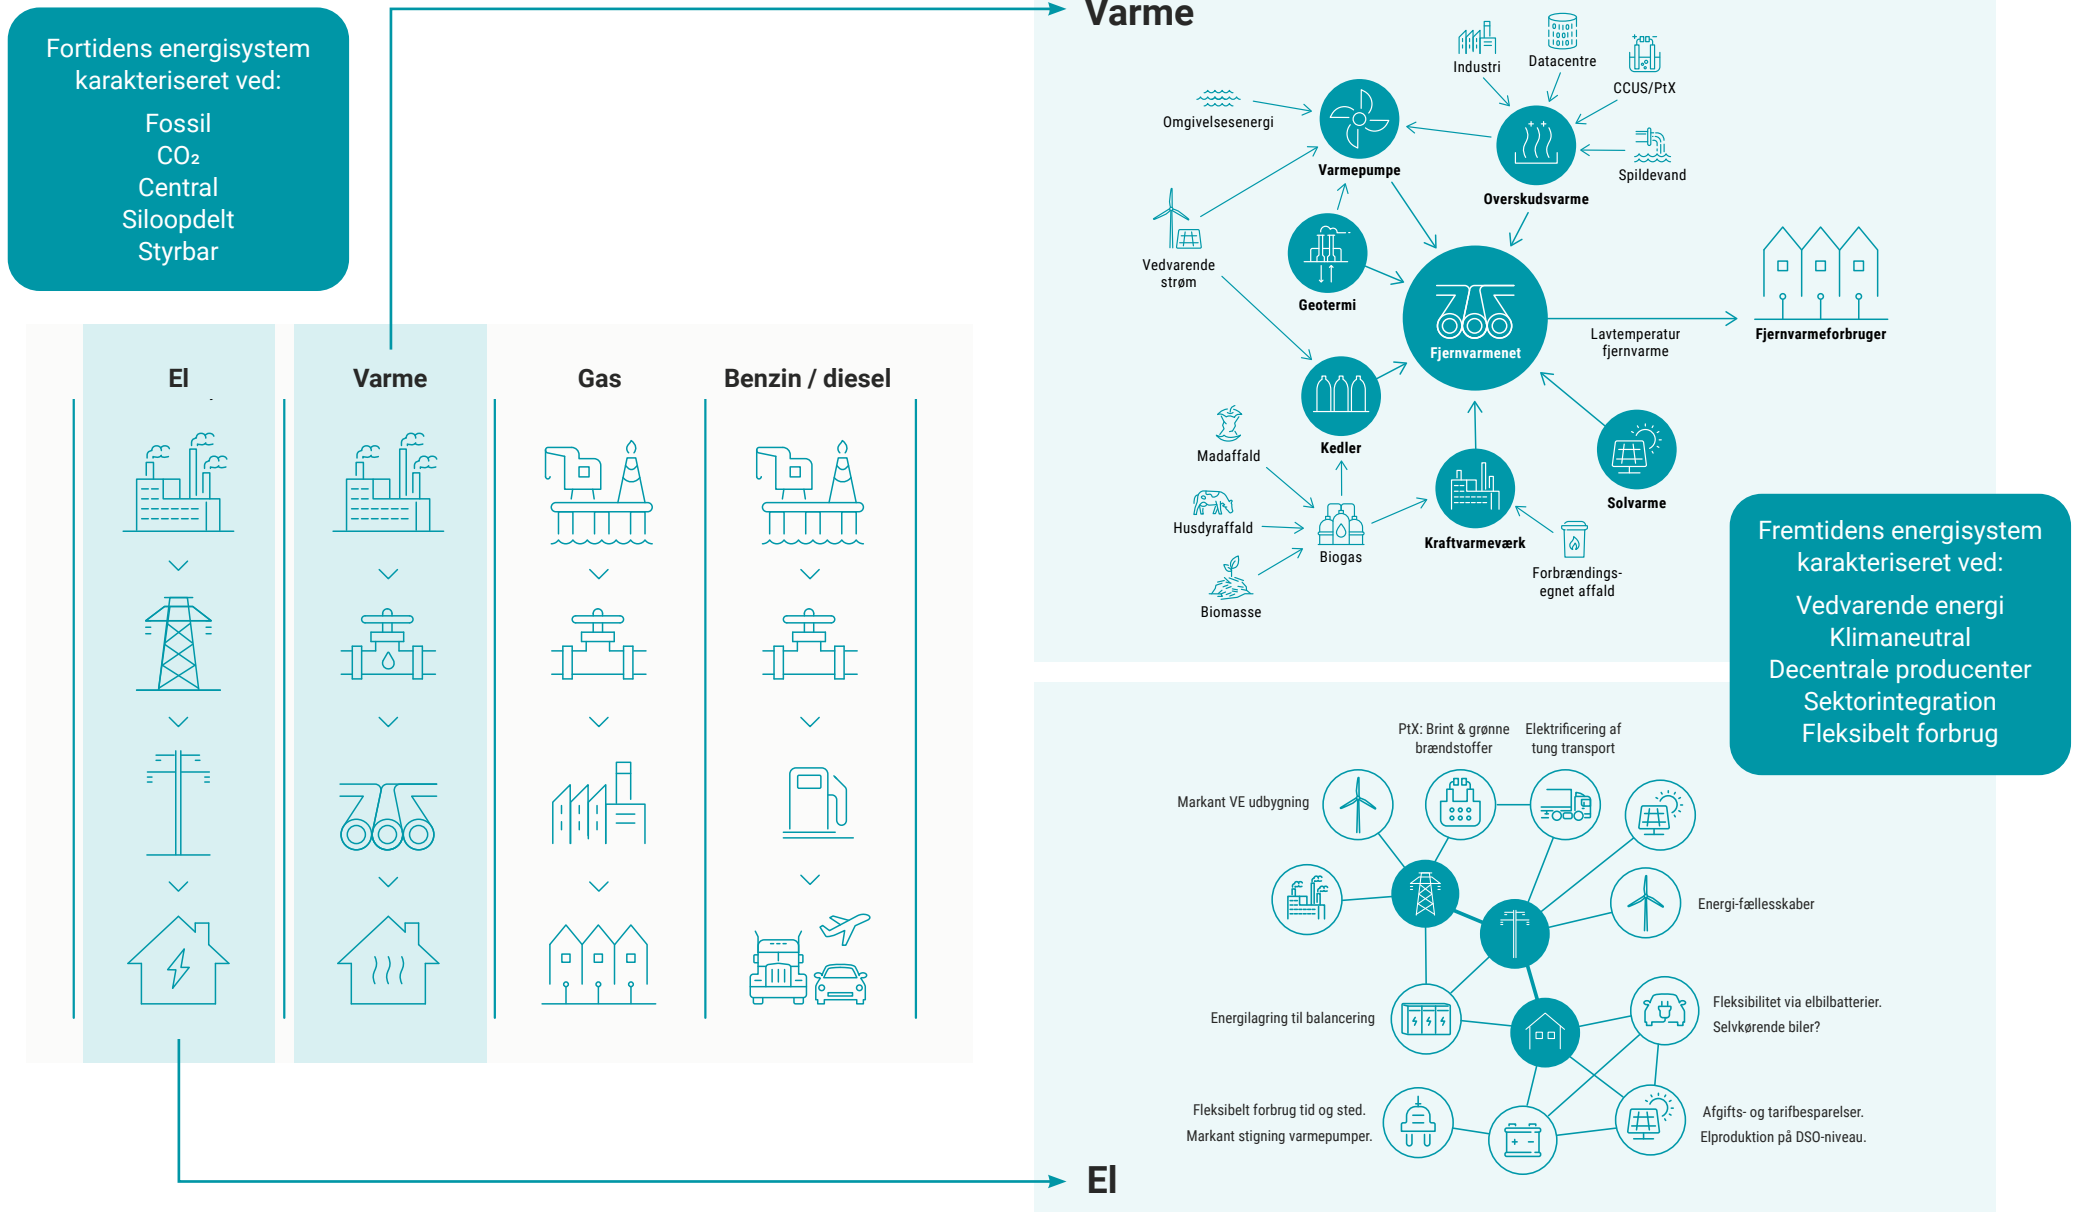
Fortidens energisystem karakteriseret ved:

Fossil
$CO_2$
Central
Siloopdelt
Styrbar

El

Varme

Gas

Benzin / diesel

Varme

Industri
Datacentre
CCUS/PtX
Omgivelsesenergi
Varmepumpe
Overskudsvarme
Spildevand
Vedvarende strøm
Geotermi
Fjernvarmenet
Lavtemperatur fjernvarme
Fjernvarmeforbruger
Kedler
Madaffald
Husdyraffald
Biogas
Biomasse
Kraftvarmeværk
Solvarme
Forbrændings-egnet affald

Fremtidens energisystem karakteriseret ved:

Vedvarende energi
Klimaneutral
Decentrale producenter
Sektorintegration
Fleksibelt forbrug

PtX: Brint & grønne brændstoffer
Elektrificering af tung transport
Markant VE udbygning
Energi-fællesskaber
Energilagring til balancering
Fleksibilitet via elbilbatterier.
Selvkørende biler?
Fleksibelt forbrug tid og sted.
Markant stigning varmepumper.
Afgifts- og tarifbesparelser.
Elproduktion på DSO-niveau.

El